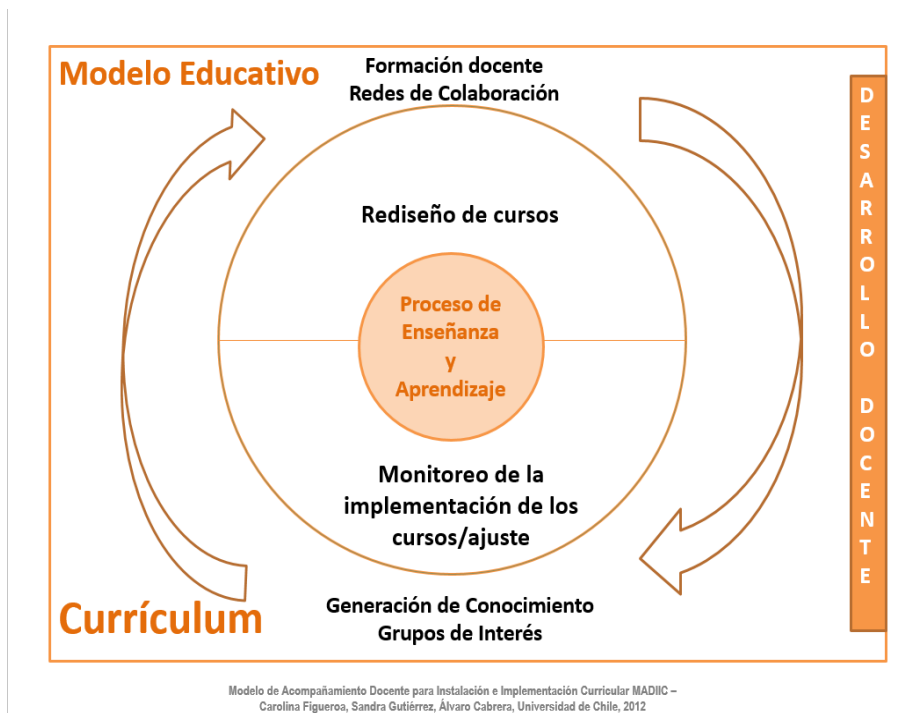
Modelo Educativo

Formación docente
Redes de Colaboración

DESARROLLO DOCENTE

Rediseño de cursos

Proceso de Enseñanza y Aprendizaje

Monitoreo de la implementación de los cursos/ajuste

Currículum

Generación de Conocimiento
Grupos de Interés

Modelo de Acompañamiento Docente para Instalación e Implementación Curricular MADIIC – Carolina Figueroa, Sandra Gutiérrez, Álvaro Cabrera, Universidad de Chile, 2012